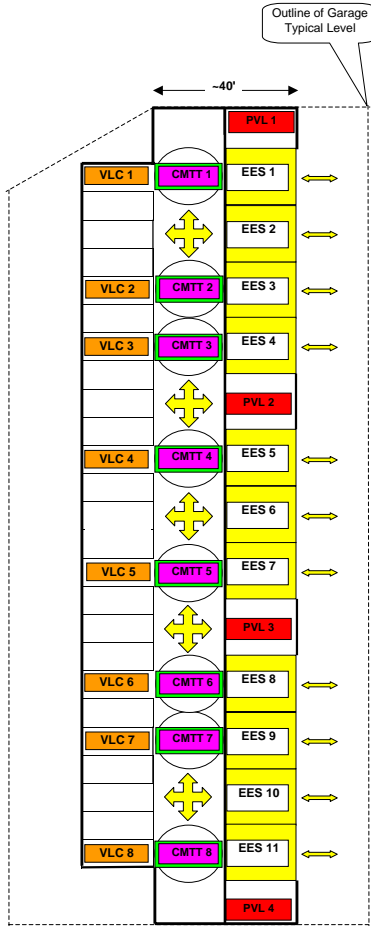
Outline of Garage
Typical Level

~40'

PVL 1

VLC 1
CMTT 1
EES 1

EES 2

VLC 2
CMTT 2
EES 3

VLC 3
CMTT 3
EES 4

PVL 2

VLC 4
CMTT 4
EES 5

EES 6

VLC 5
CMTT 5
EES 7

PVL 3

VLC 6
CMTT 6
EES 8

VLC 7
CMTT 7
EES 9

EES 10

VLC 8
CMTT 8
EES 11

PVL 4